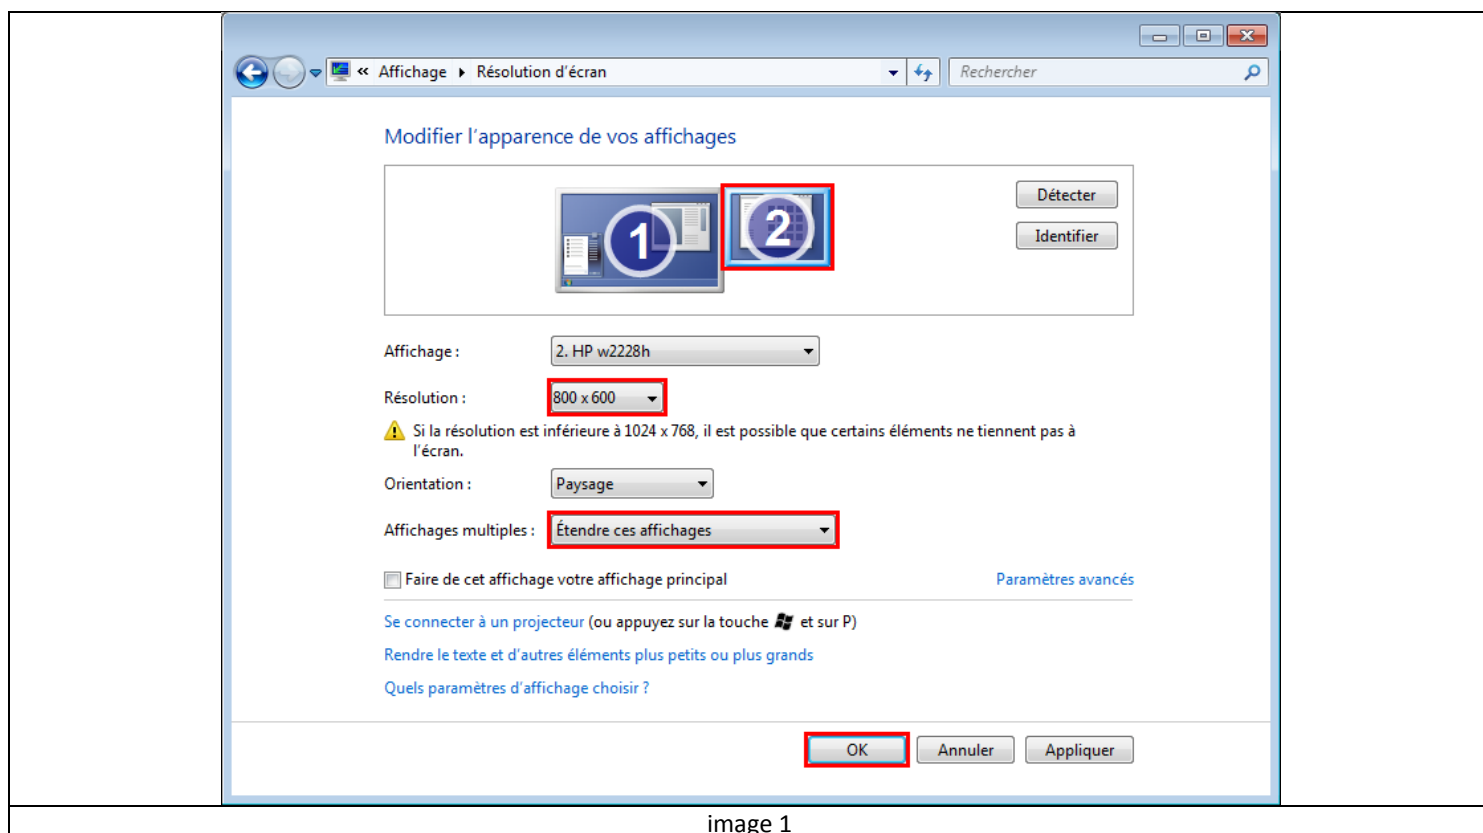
« Affichage ▸ Résolution d'écran

Rechercher

Modifier l'apparence de vos affichages

1 2

Détecter

Identifier

Affichage : 2. HP w2228h

Résolution : 800 x 600

Si la résolution est inférieure à 1024 x 768, il est possible que certains éléments ne tiennent pas à l'écran.

Orientation : Paysage

Affichages multiples : Étendre ces affichages

Faire de cet affichage votre affichage principal

Paramètres avancés

Se connecter à un projecteur (ou appuyez sur la touche et sur P)

Rendre le texte et d'autres éléments plus petits ou plus grands

Quels paramètres d'affichage choisir ?

OK Annuler Appliquer

image 1